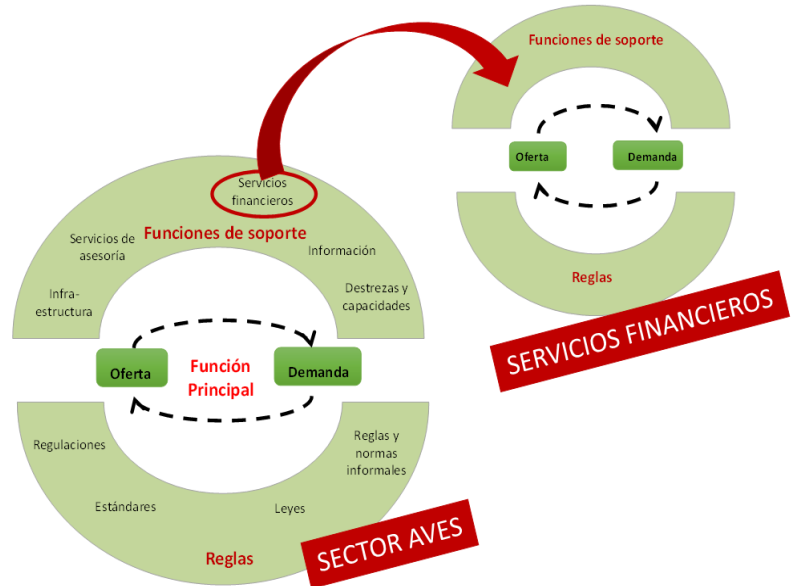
Funciones de soporte

Oferta

Demanda

Reglas

SERVICIOS FINANCIEROS

Servicios financieros

Servicios de asesoría

Funciones de soporte

Información

Infraestructura

Destrezas y capacidades

Oferta

Función Principal

Demanda

Regulaciones

Reglas y normas informales

Estándares

Leyes

Reglas

SECTOR AVES